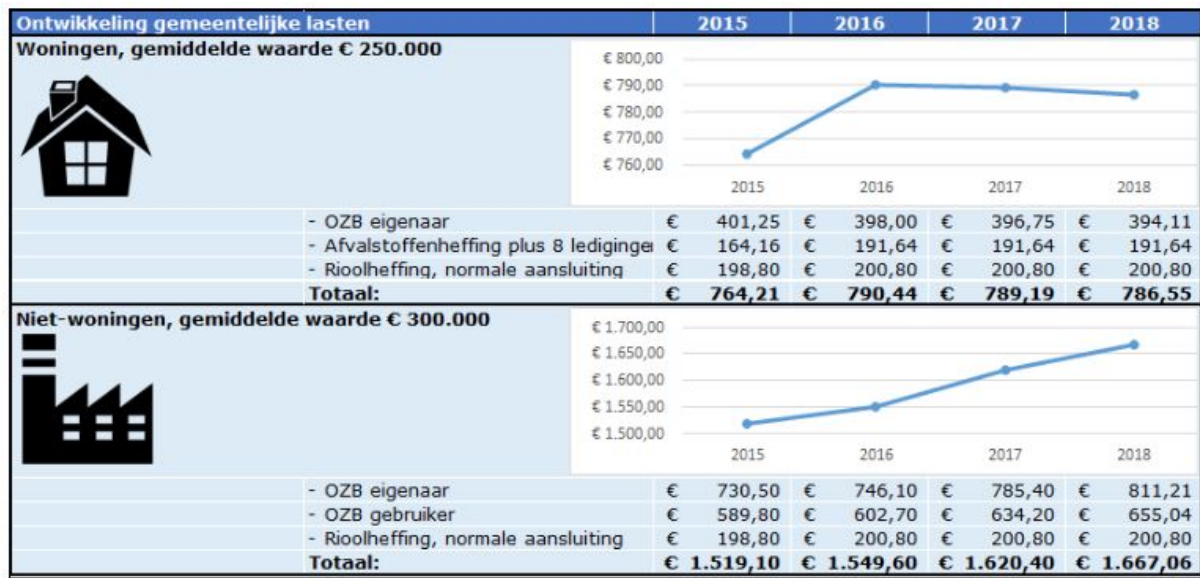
| Ontwikkeling gemeentelijke lasten | 2015 | 2016 | 2017 | 2018 |
|---|---|---|---|---|
| **Woningen, gemiddelde waarde € 250.000** | | | | |
| - OZB eigenaar | € 401,25 | € 398,00 | € 396,75 | € 394,11 |
| - Afvalstoffenheffing plus 8 lediginge | € 164,16 | € 191,64 | € 191,64 | € 191,64 |
| - Rioolheffing, normale aansluiting | € 198,80 | € 200,80 | € 200,80 | € 200,80 |
| **Totaal:** | **€ 764,21** | **€ 790,44** | **€ 789,19** | **€ 786,55** |
| **Niet-woningen, gemiddelde waarde € 300.000** | | | | |
| - OZB eigenaar | € 730,50 | € 746,10 | € 785,40 | € 811,21 |
| - OZB gebruiker | € 589,80 | € 602,70 | € 634,20 | € 655,04 |
| - Rioolheffing, normale aansluiting | € 198,80 | € 200,80 | € 200,80 | € 200,80 |
| **Totaal:** | **€ 1.519,10** | **€ 1.549,60** | **€ 1.620,40** | **€ 1.667,06** |

€ 800,00
€ 790,00
€ 780,00
€ 770,00
€ 760,00
2015 2016 2017 2018

€ 1.700,00
€ 1.650,00
€ 1.600,00
€ 1.550,00
€ 1.500,00
2015 2016 2017 2018